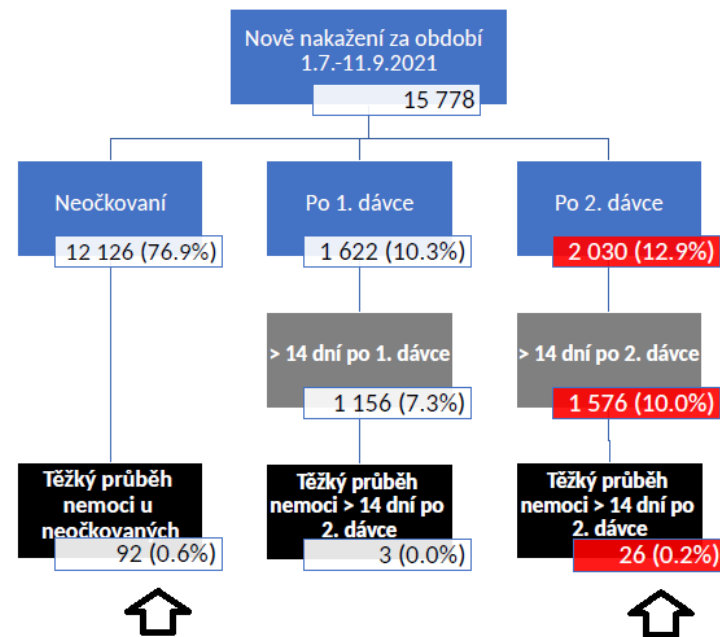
Nově nakažení za období 1.7.-11.9.2021

15 778

Neočkovaní

12 126 (76.9%)

Po 1. dávce

1 622 (10.3%)

Po 2. dávce

2 030 (12.9%)

> 14 dní po 1. dávce

1 156 (7.3%)

> 14 dní po 2. dávce

1 576 (10.0%)

Těžký průběh nemoci u neočkovaných

92 (0.6%)

Těžký průběh nemoci > 14 dní po 2. dávce

3 (0.0%)

Těžký průběh nemoci > 14 dní po 2. dávce

26 (0.2%)